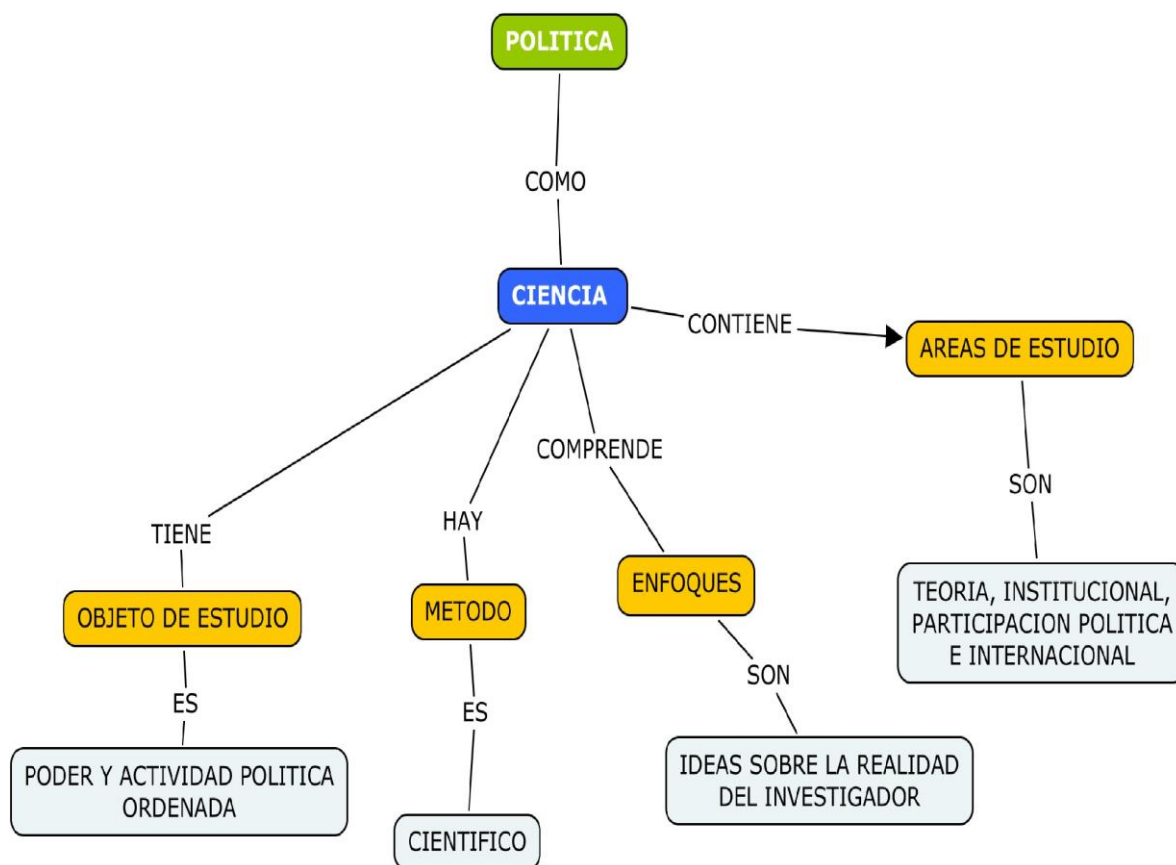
POLITICA

COMO

CIENCIA

CONTIENE

AREAS DE ESTUDIO

SON

TEORIA, INSTITUCIONAL, PARTICIPACION POLITICA E INTERNACIONAL

TIENE

OBJETO DE ESTUDIO

ES

PODER Y ACTIVIDAD POLITICA ORDENADA

HAY

METODO

ES

CIENTIFICO

COMPRENDE

ENFOQUES

SON

IDEAS SOBRE LA REALIDAD DEL INVESTIGADOR